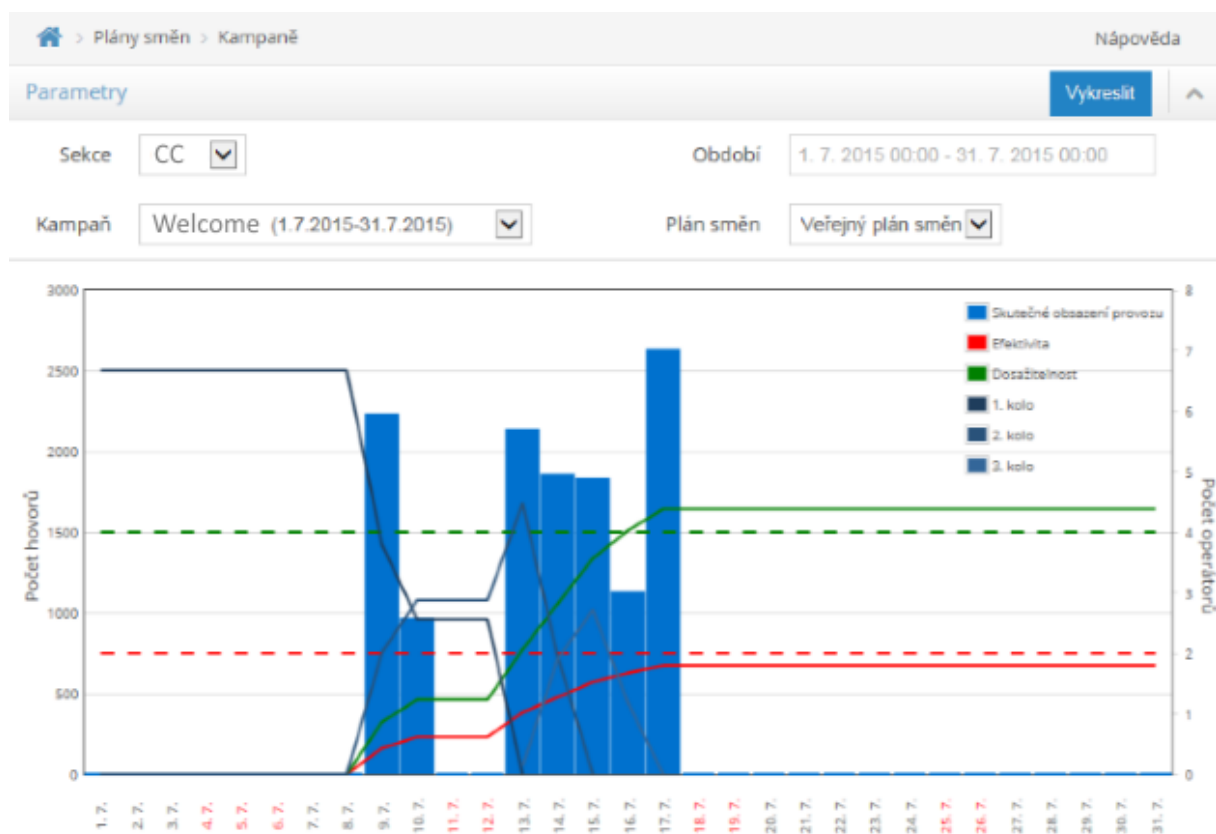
> Plány směn > Kampaně

Nápověda

Parametry

Vykreslit

Sekce CC

Období 1. 7. 2015 00:00 - 31. 7. 2015 00:00

Kampaň Welcome (1.7.2015-31.7.2015)

Plán směn Veřejný plán směn

Skutečné obsazení provozu
Efektivita
Dosažitelnost
1. kolo
2. kolo
3. kolo

Počet hovorů

Počet operátorů

3000
2500
2000
1500
1000
500
0

8
7
6
5
4
3
2
1
0

1. 7.
2. 7.
3. 7.
4. 7.
5. 7.
6. 7.
7. 7.
8. 7.
9. 7.
10. 7.
11. 7.
12. 7.
13. 7.
14. 7.
15. 7.
16. 7.
17. 7.
18. 7.
19. 7.
20. 7.
21. 7.
22. 7.
23. 7.
24. 7.
25. 7.
26. 7.
27. 7.
28. 7.
29. 7.
30. 7.
31. 7.